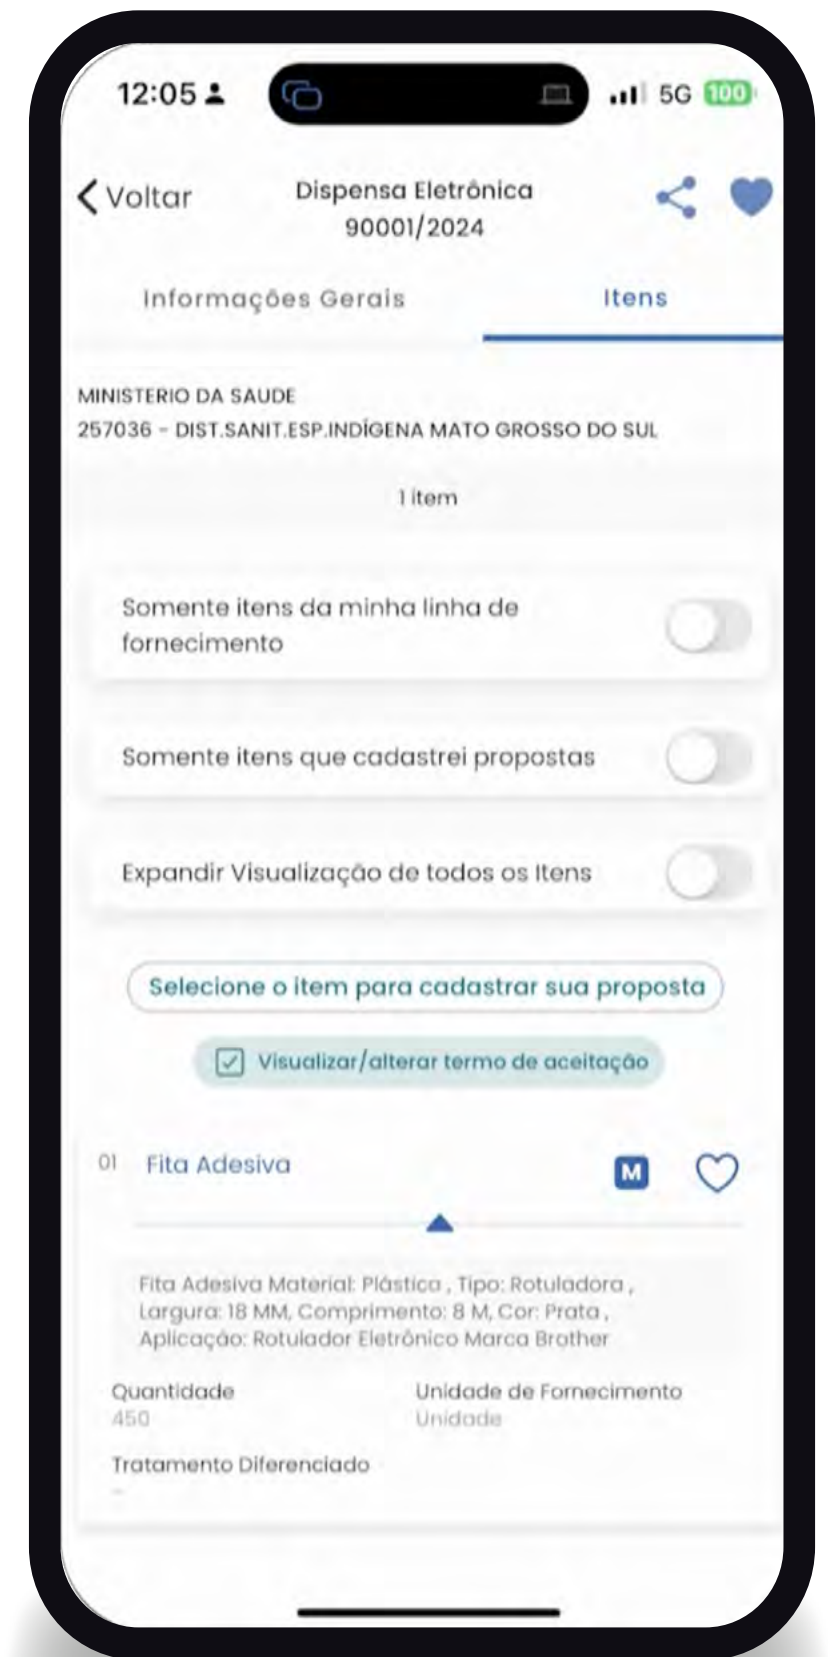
12:05

5G 100

Voltar

Dispensa Eletrônica
90001/2024

Informações Gerais

Itens

MINISTERIO DA SAUDE
257036 - DIST.SANIT.ESP.INDÍGENA MATO GROSSO DO SUL

1 item

Somente itens da minha linha de fornecimento

Somente itens que cadastrei propostas

Expandir Visualização de todos os Itens

Selecione o item para cadastrar sua proposta

Visualizar/alterar termo de aceitação

01 Fita Adesiva

M

Fita Adesiva Material: Plástica , Tipo: Rotuladora , Largura: 18 MM, Comprimento: 8 M, Cor: Prata , Aplicação: Rotulador Eletrônico Marca Brother

Quantidade
450

Unidade de Fornecimento
Unidade

Tratamento Diferenciado
-